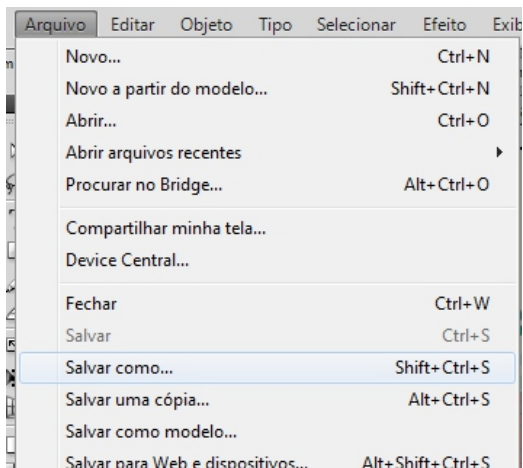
Arquivo Editar Objeto Tipo Selecionar Efeito Exib

Novo... Ctrl+N
Novo a partir do modelo... Shift+Ctrl+N
Abrir... Ctrl+O
Abrir arquivos recentes
Procurar no Bridge... Alt+Ctrl+O

Compartilhar minha tela...
Device Central...

Fechar Ctrl+W
Salvar Ctrl+S
Salvar como... Shift+Ctrl+S
Salvar uma cópia... Alt+Ctrl+S
Salvar como modelo...
Salvar para Web e dispositivos... Alt+Shift+Ctrl+S